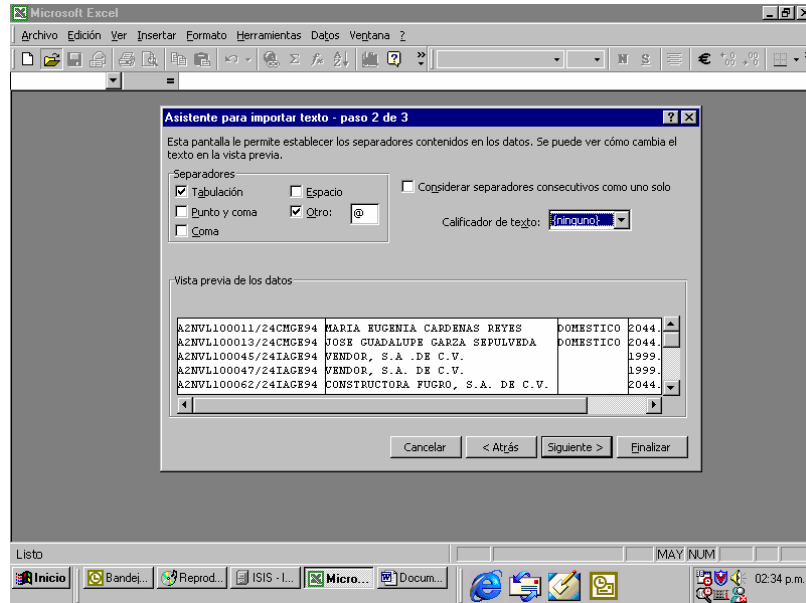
Microsoft Excel

Archivo Edición Ver Insertar Formato Herramientas Datos Ventana ?

N S €

=

Asistente para importar texto - paso 2 de 3

Esta pantalla le permite establecer los separadores contenidos en los datos. Se puede ver cómo cambia el texto en la vista previa.

Separadores
Tabulación
Punto y coma
Coma
Espacio
Otro: @

Considerar separadores consecutivos como uno solo

Calificador de texto: {ninguno}

Vista previa de los datos

| A2NVL100011/24CMGE94 | MARIA EUGENIA CARDENAS REYES | DOMESTICO | 2044. |
|---|---|---|---|
| A2NVL100013/24CMGE94 | JOSE GUADALUPE GARZA SEPULVEDA | DOMESTICO | 2044. |
| A2NVL100045/24IAGE94 | VENDOR, S.A .DE C.V. | | 1999. |
| A2NVL100047/24IAGE94 | VENDOR, S.A. DE C.V. | | 1999. |
| A2NVL100062/24IAGE94 | CONSTRUCTORA FUGRO, S.A. DE C.V. | | 2044. |

Cancelar < Atrás Siguiente > Finalizar

Listo MAY NUM

Inicio Bandej... Reprod... ISIS - I... Micro... Docum... 02:34 p.m.